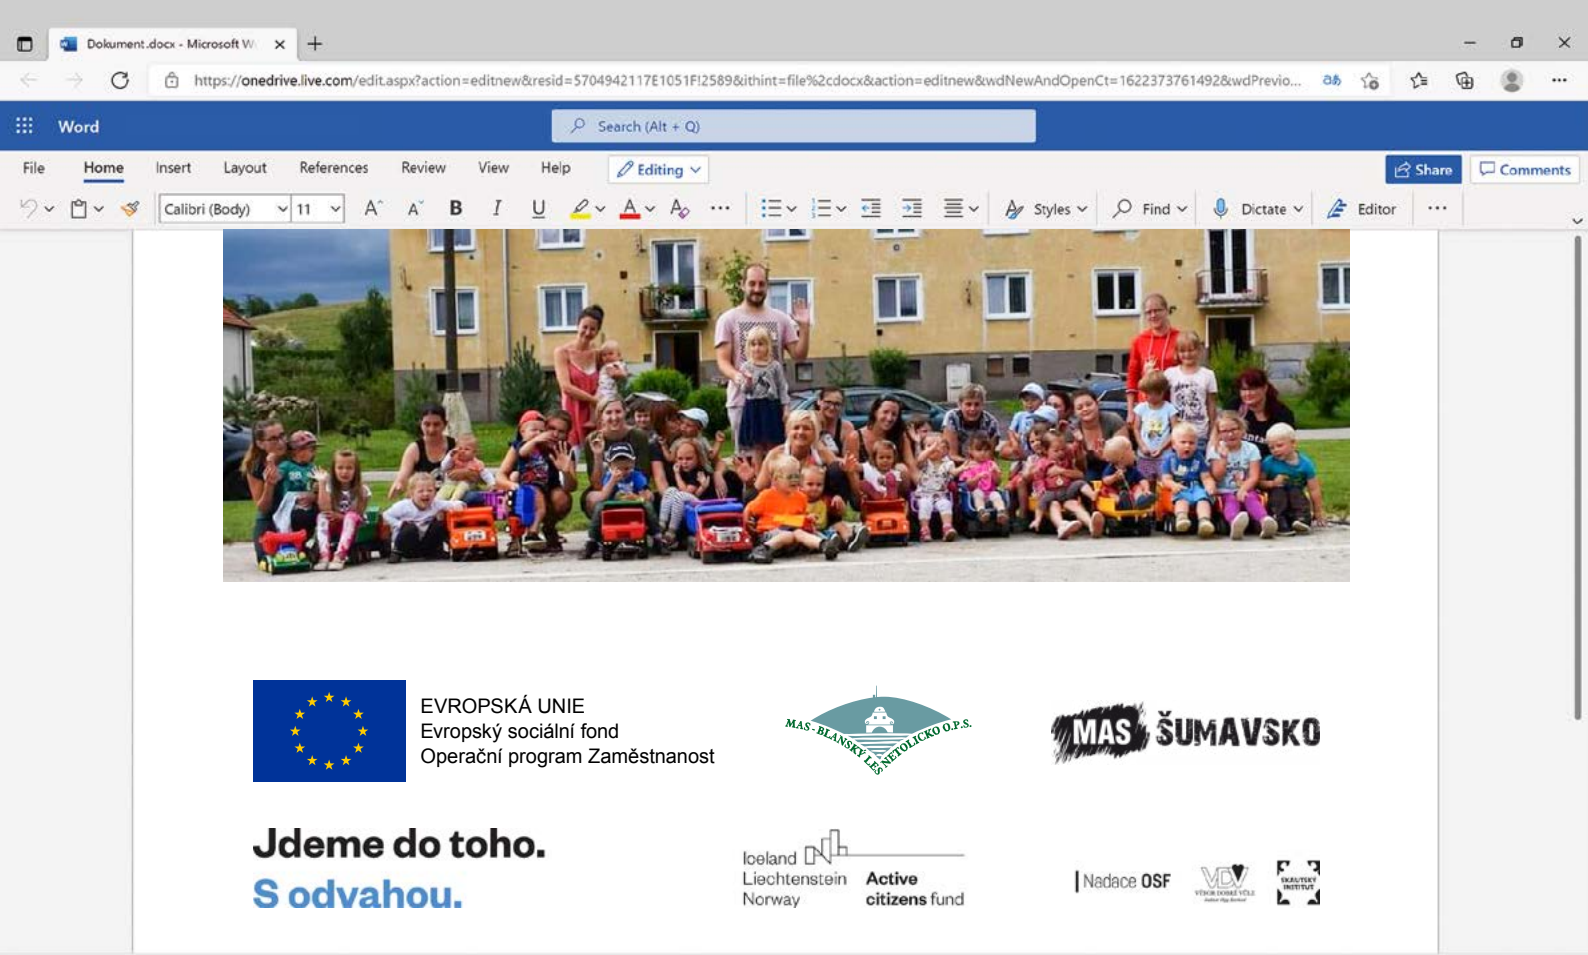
Dokument.docx - Microsoft W

https://onedrive.live.com/edit.aspx?action=editnew&resid=5704942117E1051F!2589&ithint=file%2cdocx&action=editnew&wdNewAndOpenCt=1622373761492&wdPrevio...

Word

Search (Alt + Q)

File Home Insert Layout References Review View Help Editing Share Comments

Calibri (Body) 11 Styles Find Dictate Editor

EVROPSKÁ UNIE
Evropský sociální fond
Operační program Zaměstnanost

MAS - BLANSKÝ LES - NETOLICKO O.P.S.

MAS ŠUMAVSKO

Jdeme do toho.
S odvahou.

Iceland
Liechtenstein
Norway
Active citizens fund

Nadace OSF

VDV

SKAUTSKÝ INSTITUT